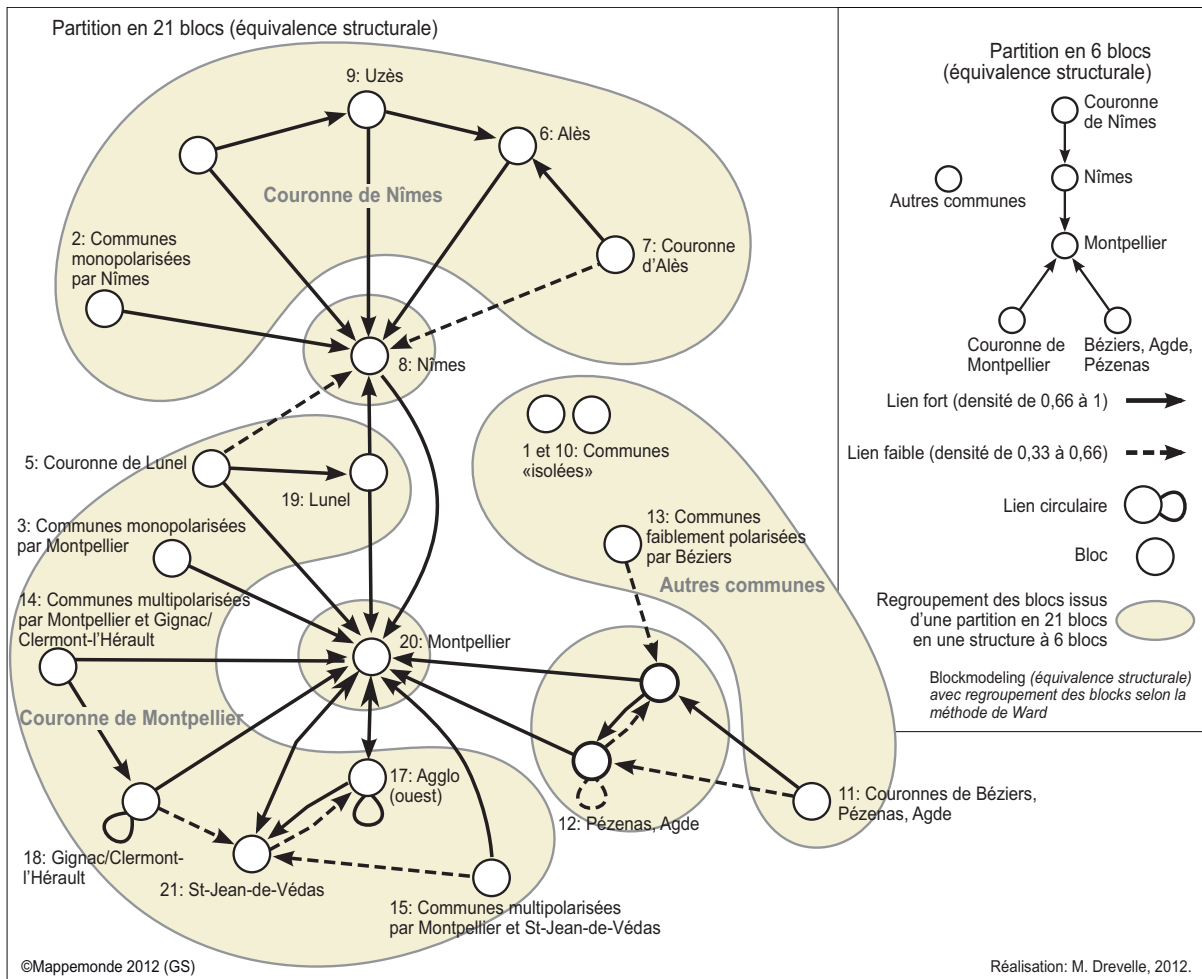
Partition en 21 blocs (équivalence structurale)

9: Uzès

6: Alès

Couronne de Nîmes

2: Communes monopolarisées par Nîmes

7: Couronne d'Alès

8: Nîmes

5: Couronne de Lunel

19: Lunel

3: Communes monopolarisées par Montpellier

14: Communes multipolarisées par Montpellier et Gignac/ Clermont-l'Hérault

20: Montpellier

Couronne de Montpellier

17: Agglo (ouest)

18: Gignac/Clermont-l'Hérault

21: St-Jean-de-Védas

15: Communes multipolarisées par Montpellier et St-Jean-de-Védas

1 et 10: Communes «isolées»

13: Communes faiblement polarisées par Béziers

Autres communes

12: Pézenas, Agde

11: Couronnes de Béziers, Pézenas, Agde

Partition en 6 blocs (équivalence structurale)

Couronne de Nîmes

Nîmes

Autres communes

Montpellier

Couronne de Montpellier

Béziers, Agde, Pézenas

Lien fort (densité de 0,66 à 1)

Lien faible (densité de 0,33 à 0,66)

Lien circulaire

Bloc

Regroupement des blocs issus d'une partition en 21 blocs en une structure à 6 blocs

Blockmodeling (équivalence structurale) avec regroupement des blocks selon la méthode de Ward

©Mappemonde 2012 (GS)

Réalisation: M. Drevelle, 2012.